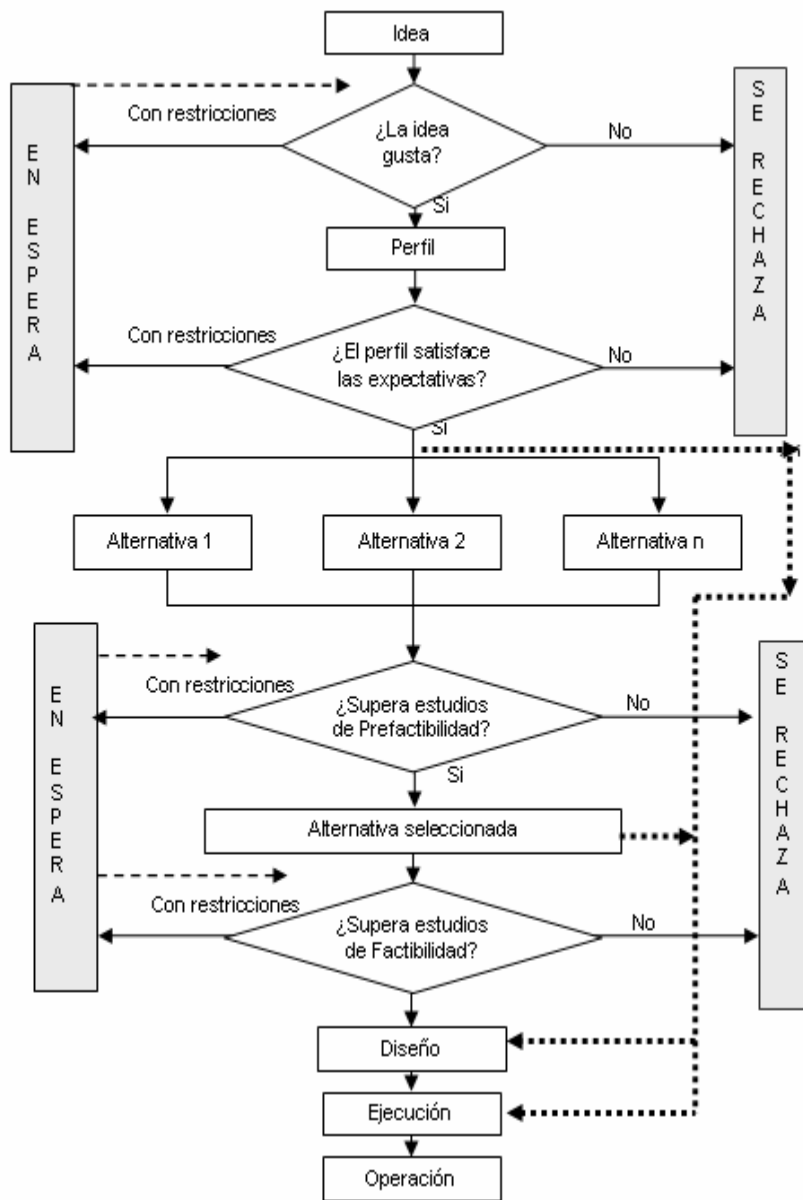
Idea

Con restricciones

¿La idea gusta?

No

Si

EN ESPERA

SE RECHAZA

Perfil

Con restricciones

¿El perfil satisface las expectativas?

No

Si

Alternativa 1

Alternativa 2

Alternativa n

EN ESPERA

Con restricciones

¿Supera estudios de Prefactibilidad?

No

Si

SE RECHAZA

Alternativa seleccionada

EN ESPERA

Con restricciones

¿Supera estudios de Factibilidad?

No

Diseño

Ejecución

Operación